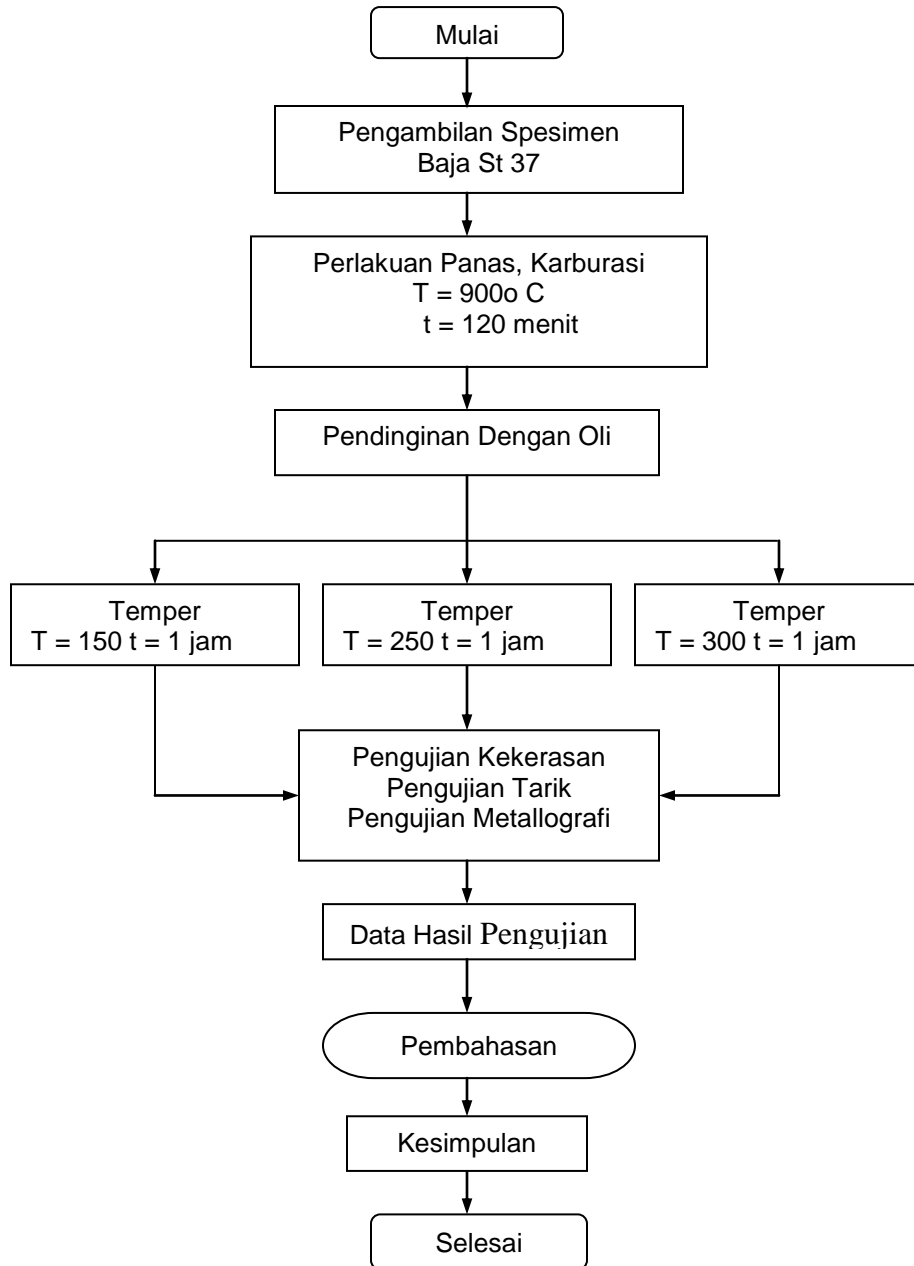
Mulai

Pengambilan Spesimen
Baja St 37

Perlakuan Panas, Karburasi
T = 900o C
t = 120 menit

Pendinginan Dengan Oli

Temper
T = 150 t = 1 jam

Temper
T = 250 t = 1 jam

Temper
T = 300 t = 1 jam

Pengujian Kekerasan
Pengujian Tarik
Pengujian Metallografi

Data Hasil Pengujian

Pembahasan

Kesimpulan

Selesai